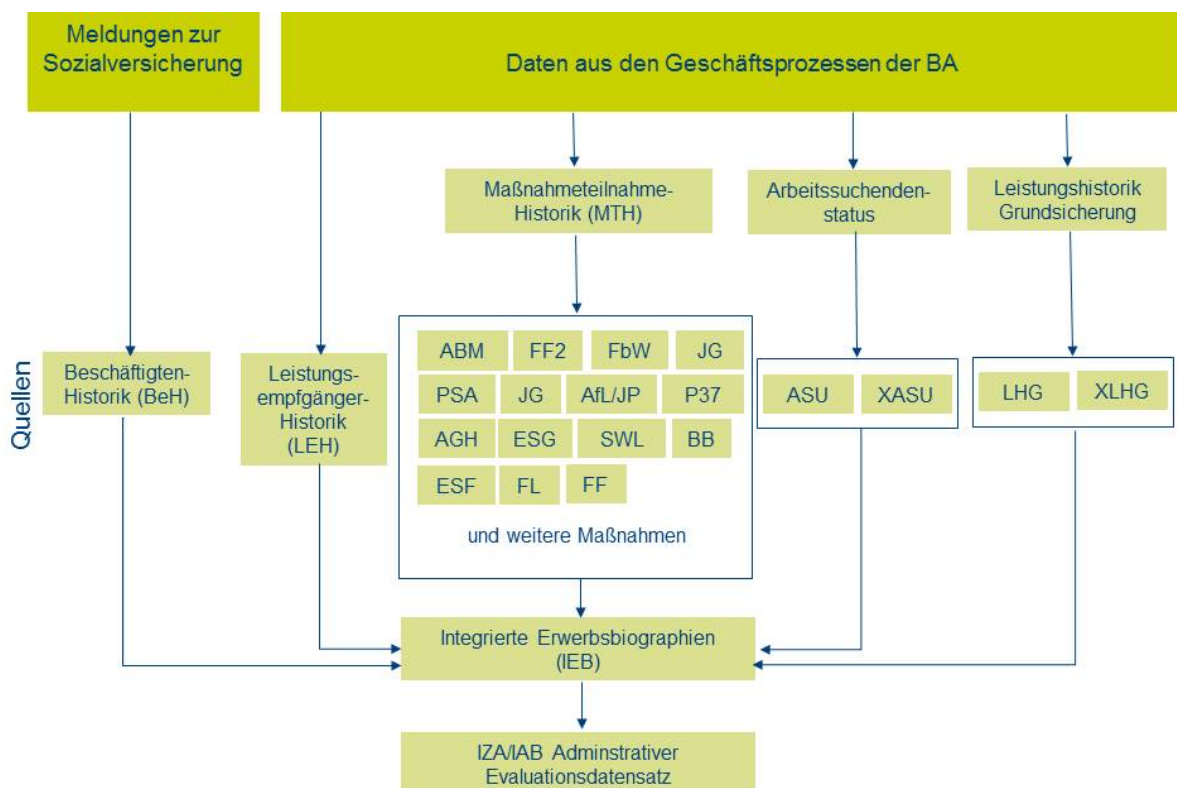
Meldungen zur Sozialversicherung

Daten aus den Geschäftsprozessen der BA

Maßnahmeteilnahme-Historik (MTH)

Arbeitssuchendenstatus

Leistungshistorik Grundsicherung

Quellen

Beschäftigten-Historik (BeH)

Leistungsempfänger-Historik (LEH)

| ABM | FF2 | FbW | JG |
|---|---|---|---|
| PSA | JG | AfL/JP | P37 |
| AGH | ESG | SWL | BB |
| ESF | FL | FF | |

und weitere Maßnahmen

ASU

XASU

LHG

XLHG

Integrierte Erwerbsbiographien (IEB)

IZA/IAB Adminstrativer Evaluationsdatensatz